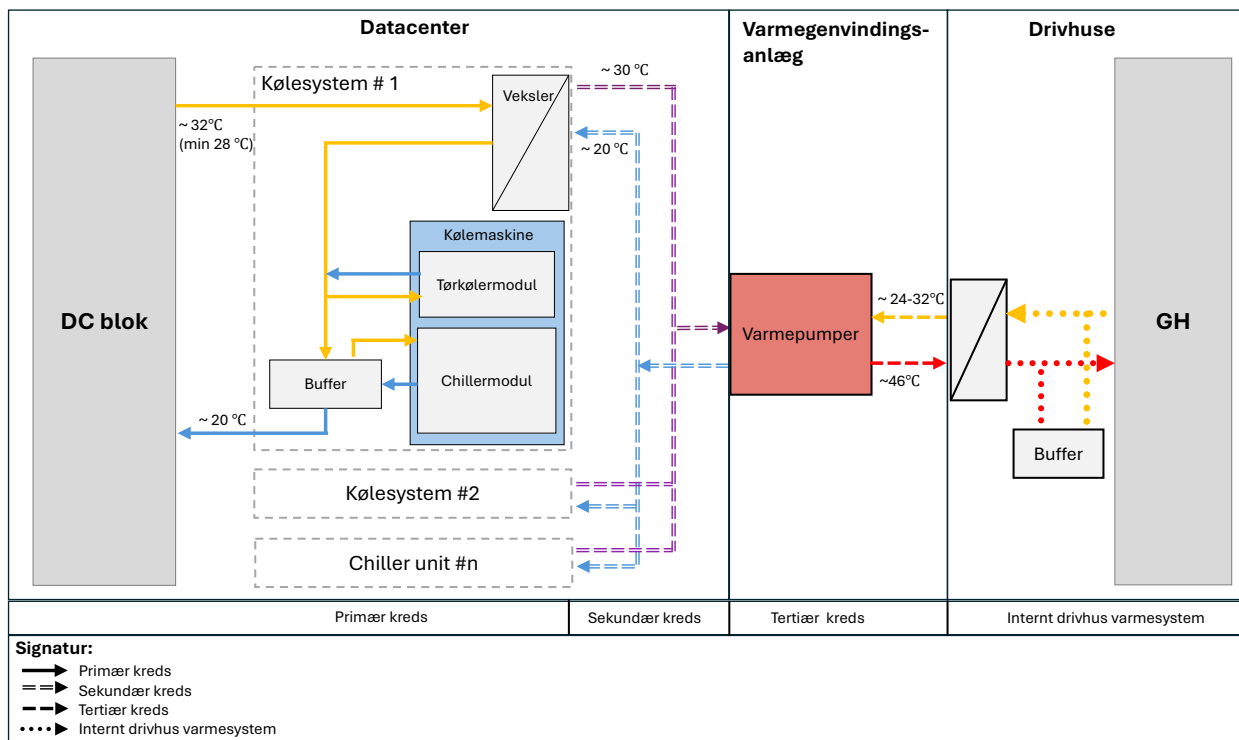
Datacenter

Varmegenvindingsanlæg

Drivhuse

DC blok

Kølesystem # 1

Veksler

~ 30 ℃

~ 32℃
(min 28 ℃)

~ 20 ℃

Kølemaskine

Tørkølermodul

Chillermodul

Buffer

~ 20 ℃

Kølesystem #2

Chiller unit #n

Varmepumper

~ 24-32℃

~46℃

GH

Buffer

Primær kreds

Sekundær kreds

Tertiær kreds

Internt drivhus varmesystem

Signatur:
Primær kreds
Sekundær kreds
Tertiær kreds
Internt drivhus varmesystem